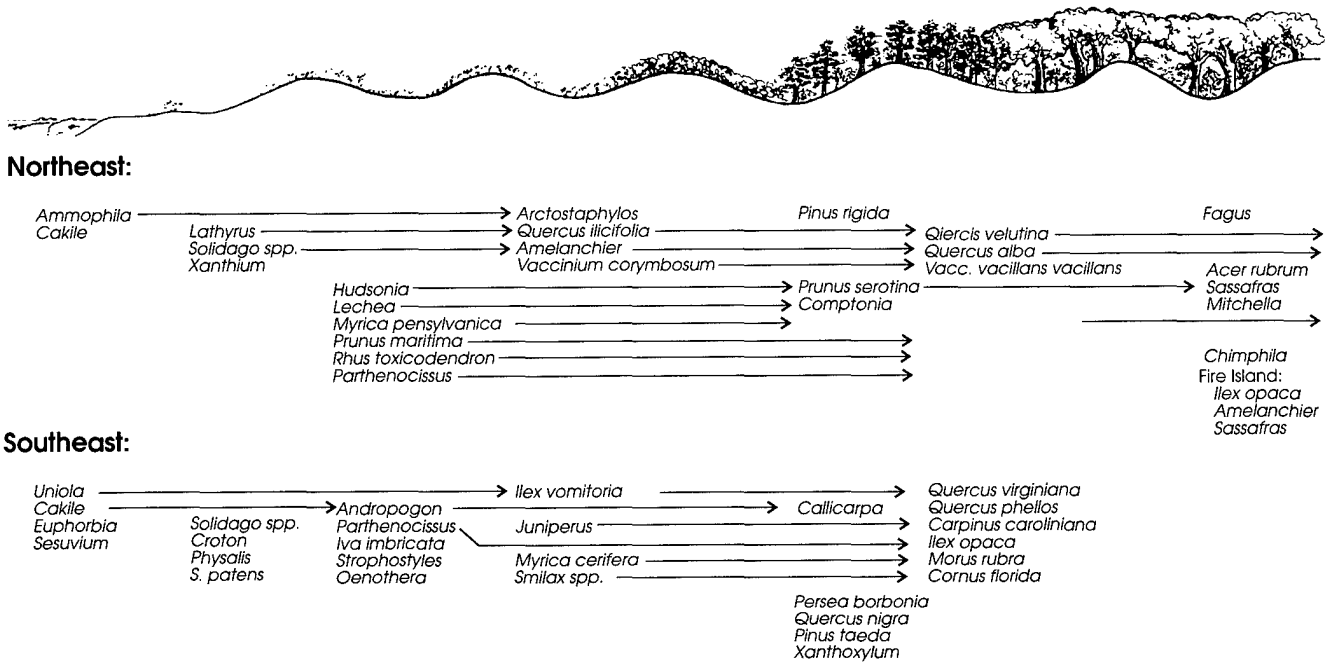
Northeast:

Ammophila
Cakile

Lathyrus
Solidago spp.
Xanthium

Arctostaphylos
Quercus ilicifolia
Amelanchier
Vaccinium corymbosum

Pinus rigida

Qiercis velutina
Quercus alba
Vacc. vacillans vacillans

Fagus

Hudsonia
Lechea
Myrica pensylvanica
Prunus maritima
Rhus toxicodendron
Parthenocissus

Prunus serotina
Comptonia

Acer rubrum
Sassafras
Mitchella

Chimphila
Fire Island:
Ilex opaca
Amelanchier
Sassafras

Southeast:

Uniola
Cakile
Euphorbia
Sesuvium

Solidago spp.
Croton
Physalis
S. patens

Andropogon
Parthenocissus
Iva imbricata
Strophostyles
Oenothera

Ilex vomitoria
Juniperus
Myrica cerifera
Smilax spp.

Callicarpa

Quercus virginiana
Quercus phellos
Carpinus caroliniana
Ilex opaca
Morus rubra
Cornus florida

Persea borbonia
Quercus nigra
Pinus taeda
Xanthoxylum